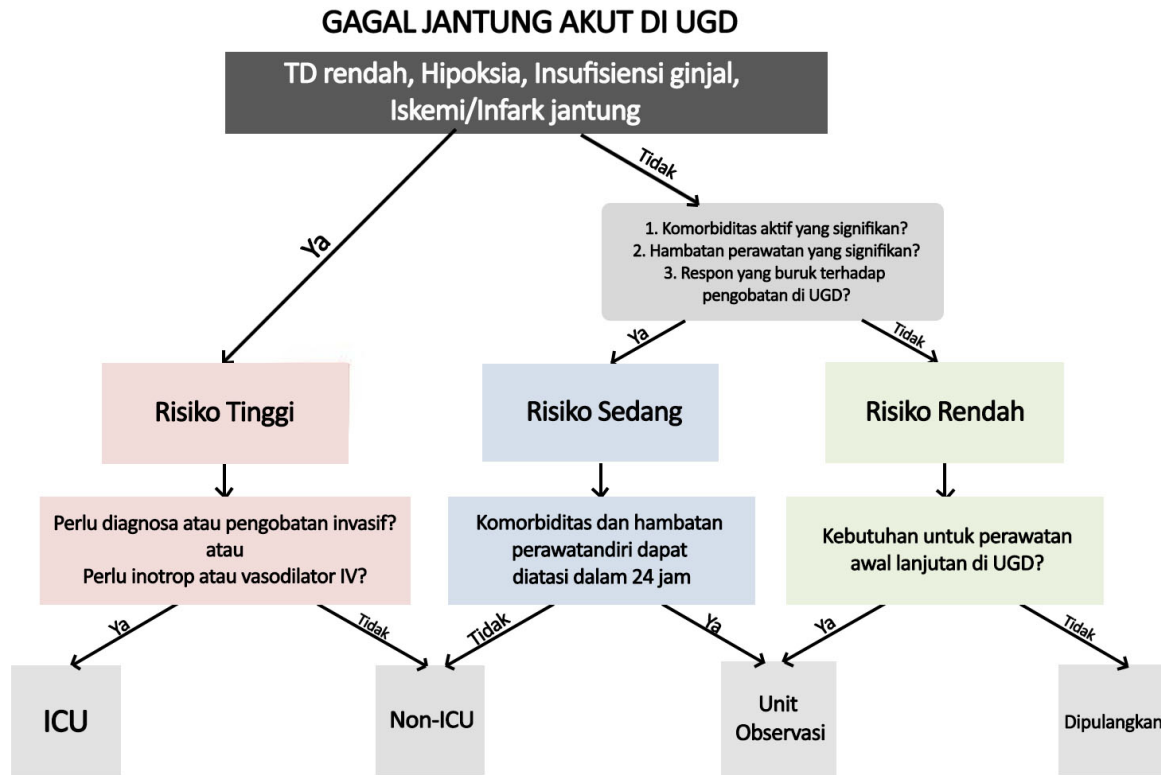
GAGAL JANTUNG AKUT DI UGD

TD rendah, Hipoksia, Insufisiensi ginjal, Iskemi/Infark jantung

Ya

Tidak

1. Komorbiditas aktif yang signifikan?
2. Hambatan perawatan yang signifikan?
3. Respon yang buruk terhadap pengobatan di UGD?

Ya

Tidak

Risiko Tinggi

Risiko Sedang

Risiko Rendah

Perlu diagnosa atau pengobatan invasif?
atau
Perlu inotrop atau vasodilator IV?

Komorbiditas dan hambatan perawatandiri dapat diatasi dalam 24 jam

Kebutuhan untuk perawatan awal lanjutan di UGD?

Ya

Tidak

Tidak

Ya

Ya

Tidak

ICU

Non-ICU

Unit Observasi

Dipulangkan